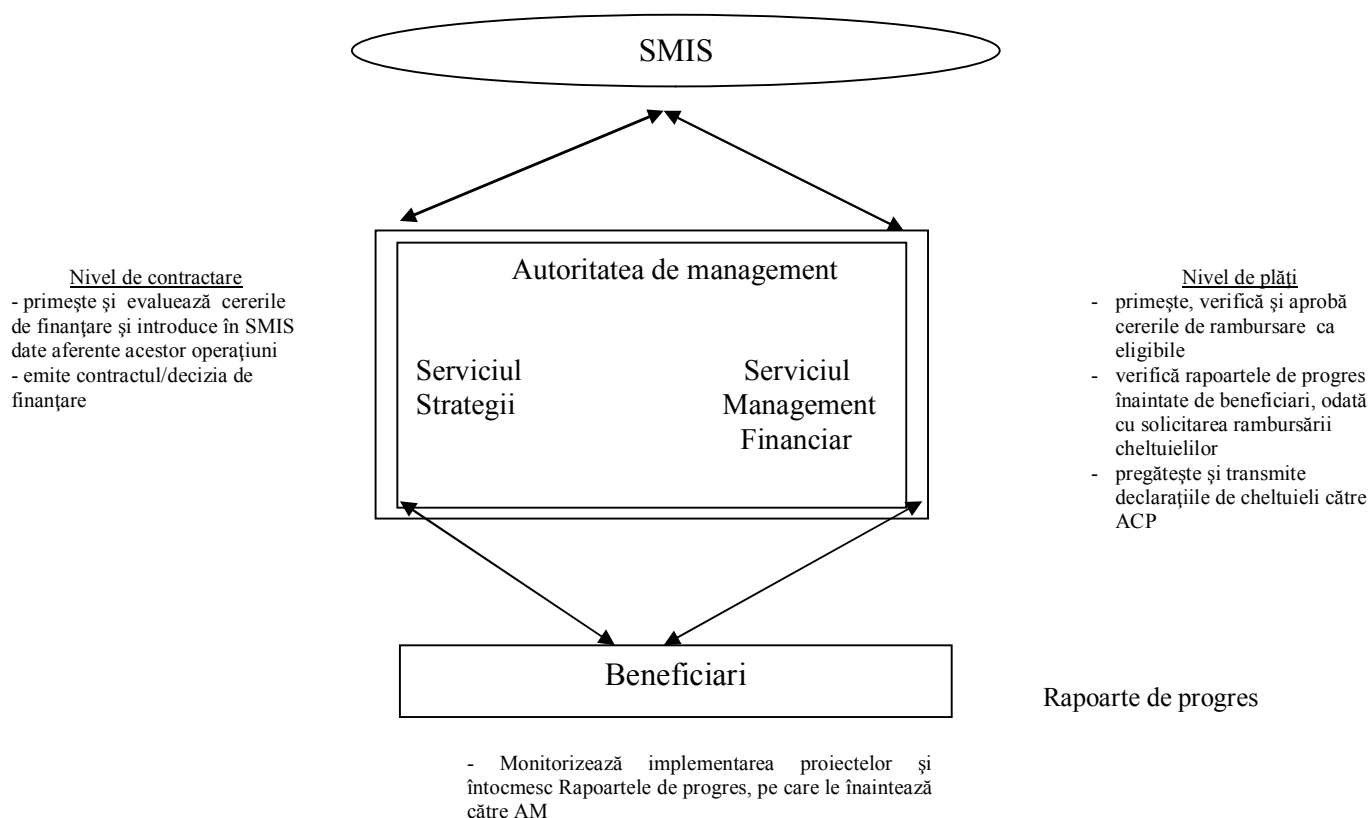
SMIS

Nivel de contractare
- primeşte şi evaluează cererile de finanţare şi introduce în SMIS date aferente acestor operaţiuni
- emite contractul/decizia de finanţare

Autoritatea de management

Serviciul Strategii

Serviciul Management Financiar

Nivel de plăţi
- primeşte, verifică şi aprobă cererile de rambursare ca eligibile
- verifică rapoartele de progres înaintate de beneficiari, odată cu solicitarea rambursării cheltuielilor
- pregăteşte şi transmite declaraţiile de cheltuieli către ACP

Beneficiari

Rapoarte de progres

- Monitorizează implementarea proiectelor şi întocmesc Rapoartele de progres, pe care le înaintează către AM